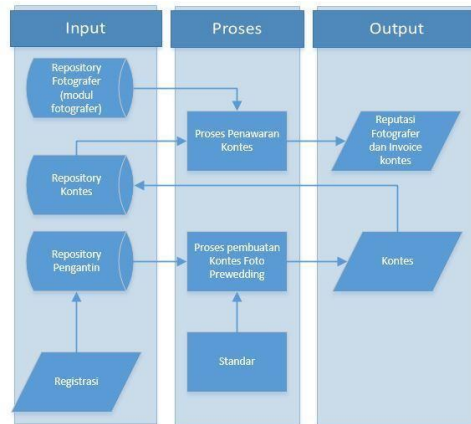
Input

Proses

Output

Repository Fotografer (modul fotografer)

Proses Penawaran Kontes

Reputasi Fotografer dan Invoice kontes

Repository Kontes

Repository Pengantin

Proses pembuatan Kontes Foto Prewedding

Kontes

Standar

Registrasi